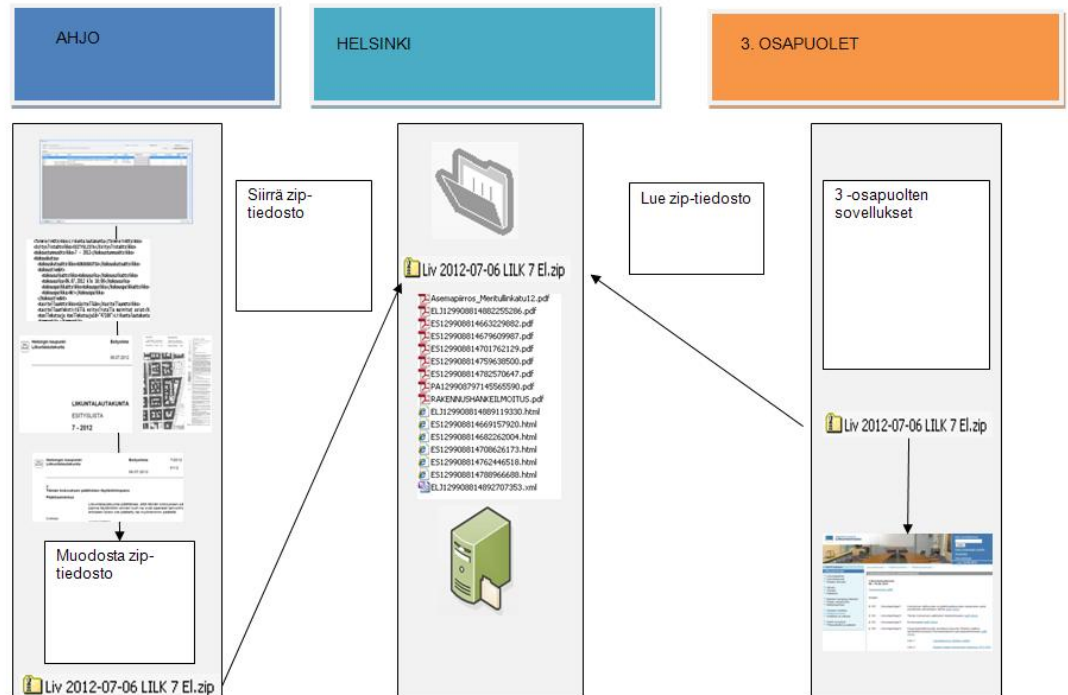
AHJO

HELSINKI

3. OSAPUOLET

Siirrä zip-tiedosto

Lue zip-tiedosto

3 -osapuolten sovellukset

LIIKENNELAUTAKUNTA

ESITYSLISTA

7 - 2012

Liv 2012-07-06 LILK 7 El.zip

Asemapiirros_Meritullinkatu12.pdf
ELJ12990881488225286.pdf
ES12990881466322982.pdf
ES12990881467960998.pdf
ES12990881470176212.pdf
ES12990881475963850.pdf
ES12990881478257064.pdf
PA12990879714556559.pdf
RAKENNUSHANKEILMOITUS.pdf
ELJ12990881488911933.html
ES12990881466915792.html
ES12990881468226200.html
ES12990881470862617.html
ES12990881476244651.html
ES12990881478896668.html
ELJ12990881489270735.xml

Liv 2012-07-06 LILK 7 El.zip

Muodosta zip-tiedosto

Liv 2012-07-06 LILK 7 El.zip